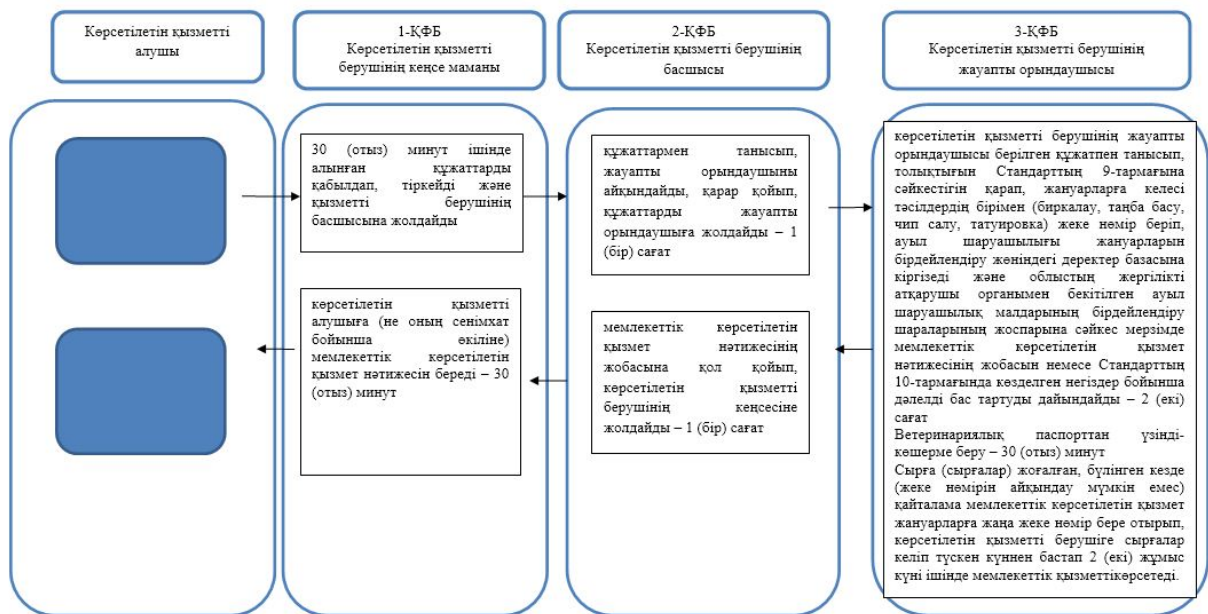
Көрсетілетін қызметті алушы

1-ҚФБ
Көрсетілетін қызметті берушінің кеңсе маманы

2-ҚФБ
Көрсетілетін қызметті берушінің басшысы

3-ҚФБ
Көрсетілетін қызметті берушінің жауапты орындаушысы

30 (отыз) минут ішінде алынған құжаттарды қабылдап, тіркейді және қызметті берушінің басшысына жолдайды

құжаттармен танысып, жауапты орындаушыны айқындайды, қарар қойып, құжаттарды жауапты орындаушыға жолдайды – 1 (бір) сағат

көрсетілетін қызметті берушінің жауапты орындаушысы берілген құжатпен танысып, толықтығын Стандарттың 9-тармағына сәйкестігін қарап, жануарларға келесі тәсілдердің бірімен (биркалау, таңба басу, чип салу, татуировка) жеке нөмір беріп, ауыл шаруашылығы жануарларын бірдейлендіру жөніндегі деректер базасына кіргізеді және облыстың жергілікті атқарушы органымен бекітілген ауыл шаруашылық малдарының бірдейлендіру шараларының жоспарына сәйкес мерзімде мемлекеттік көрсетілетін қызмет нәтижесінің жобасын немесе Стандарттың 10-тармағында көзделген негіздер бойынша дәлелді бас тартуды дайындайды – 2 (екі) сағат
Ветеринариялық паспорттан үзінді-көшерме беру – 30 (отыз) минут
Сырға (сырғалар) жоғалған, бүлінген кезде (жеке нөмірін айқындау мүмкін емес) қайталама мемлекеттік көрсетілетін қызмет жануарларға жаңа жеке нөмір бере отырып, көрсетілетін қызметті берушіге сырғалар келіп түскен күннен бастап 2 (екі) жұмыс күні ішінде мемлекеттік қызметтікөрсетеді.

көрсетілетін қызметті алушыға (не оның сенімхат бойынша өкіліне) мемлекеттік көрсетілетін қызмет нәтижесін береді – 30 (отыз) минут

мемлекеттік көрсетілетін қызмет нәтижесінің жобасына қол қойып, көрсетілетін қызметті берушінің кеңсесіне жолдайды – 1 (бір) сағат